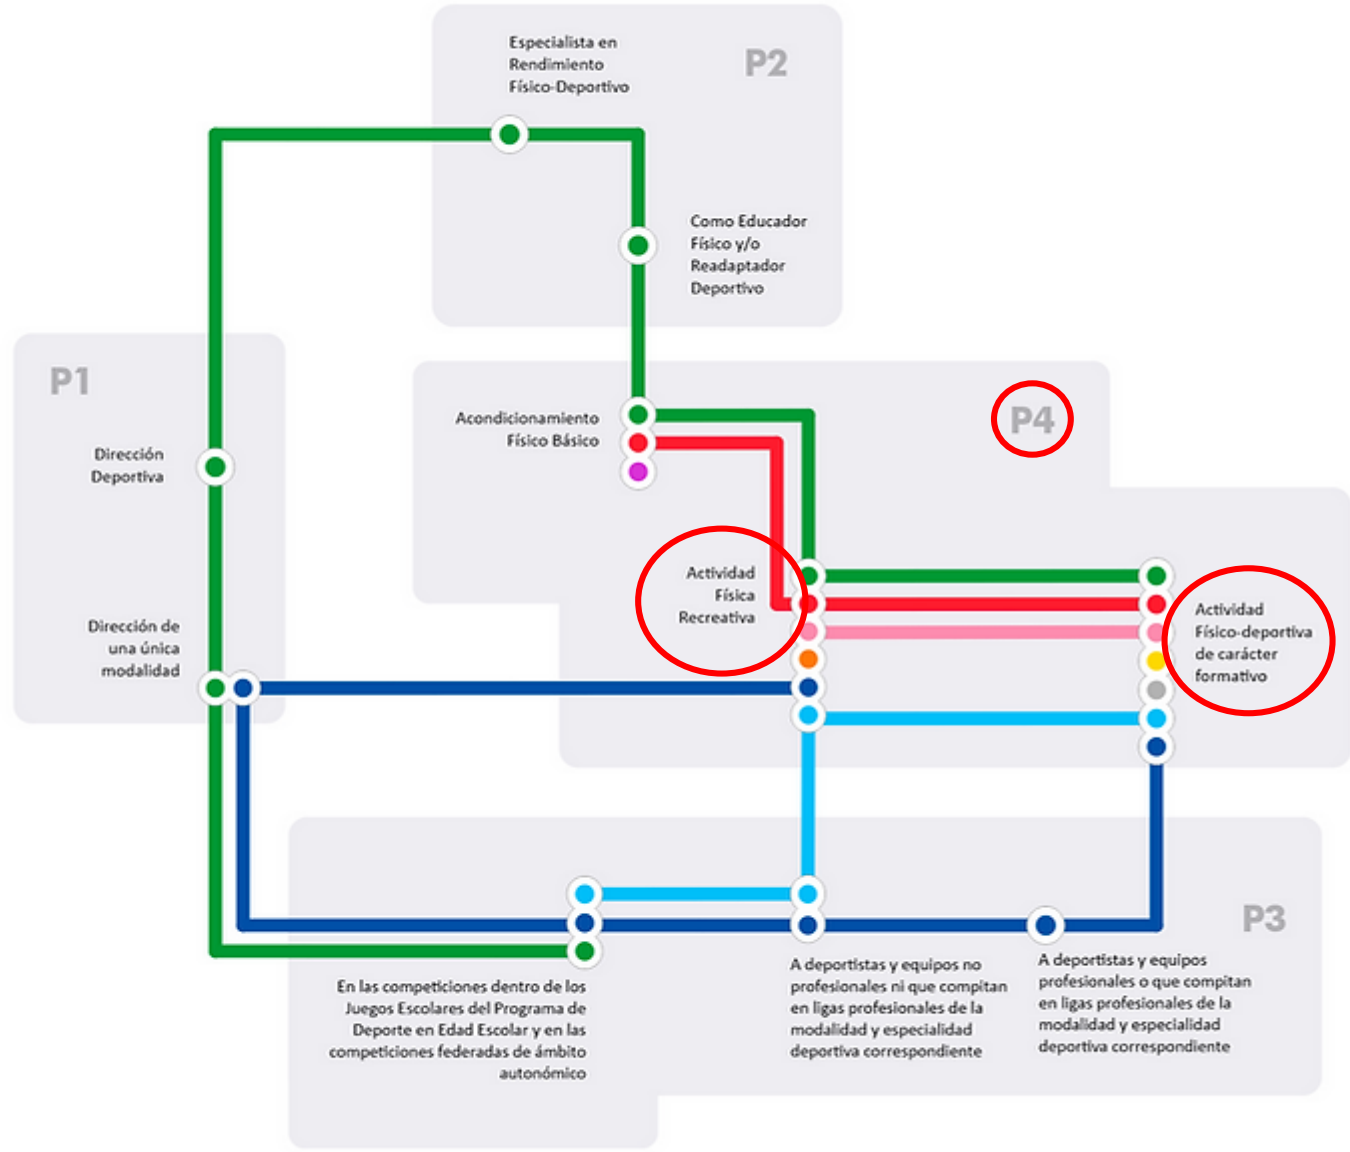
Especialista en Rendimiento Físico-Deportivo

P2

Como Educador Físico y/o Readaptador Deportivo

P1

Dirección Deportiva

Dirección de una única modalidad

Acondicionamiento Físico Básico

P4

Actividad Física Recreativa

Actividad Físico-deportiva de carácter formativo

P3

En las competiciones dentro de los Juegos Escolares del Programa de Deporte en Edad Escolar y en las competiciones federadas de ámbito autonómico

A deportistas y equipos no profesionales ni que compitan en ligas profesionales de la modalidad y especialidad deportiva correspondiente

A deportistas y equipos profesionales o que compitan en ligas profesionales de la modalidad y especialidad deportiva correspondiente